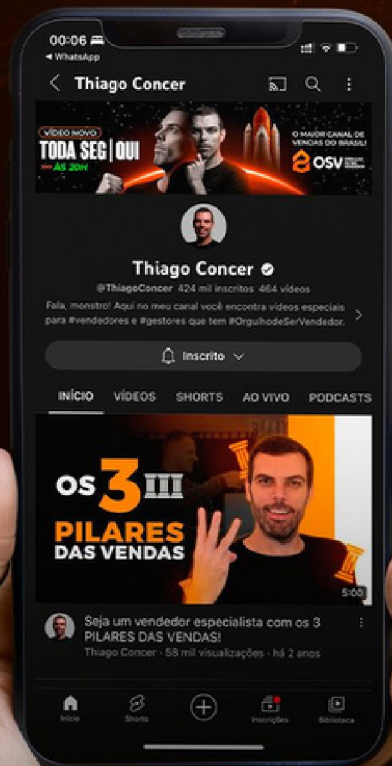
00:06
◂ WhatsApp

Thiago Concer

VÍDEO NOVO
TODA SEG | QUI
ÀS 20H
O MAIOR CANAL DE VENDAS DO BRASIL!
OSV

Thiago Concer
@ThiagoConcer 424 mil inscritos 464 vídeos
Fala, monstro! Aqui no meu canal você encontra vídeos especiais para #vendedores e #gestores que tem #OrgulhodeSerVendedor.

Inscrito

INÍCIO VÍDEOS SHORTS AO VIVO PODCASTS

OS 3 III PILARES DAS VENDAS
5:00

Seja um vendedor especialista com os 3 PILARES DAS VENDAS!
Thiago Concer · 58 mil visualizações · há 2 anos

Início Shorts Inscrições Biblioteca